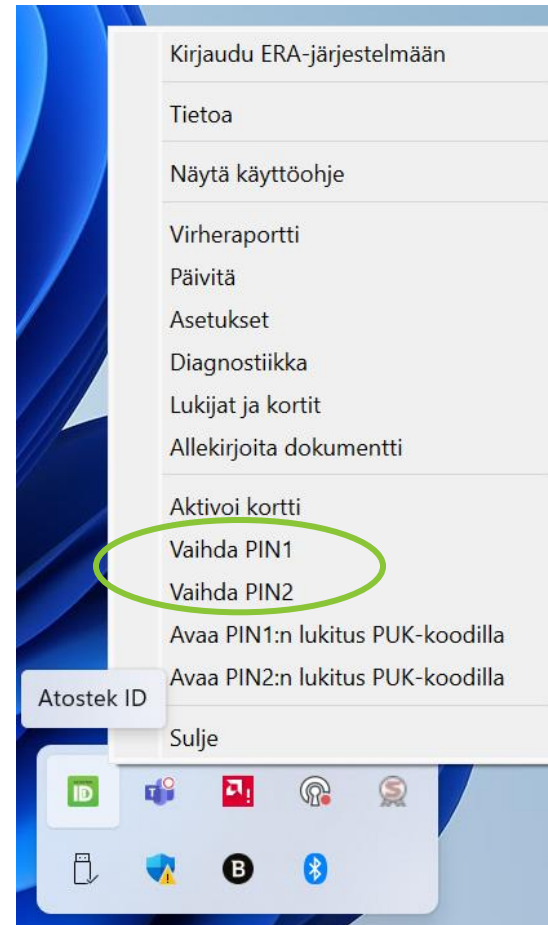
Kirjaudu ERA-järjestelmään

Tietoa

Näytä käyttöohje

Virheraportti
Päivitä
Asetukset
Diagnostiikka
Lukijat ja kortit
Allekirjoita dokumentti

Aktivoi kortti
Vaihda PIN1
Vaihda PIN2
Avaa PIN1:n lukitus PUK-koodilla
Avaa PIN2:n lukitus PUK-koodilla

Atostek ID

Sulje

ID

B